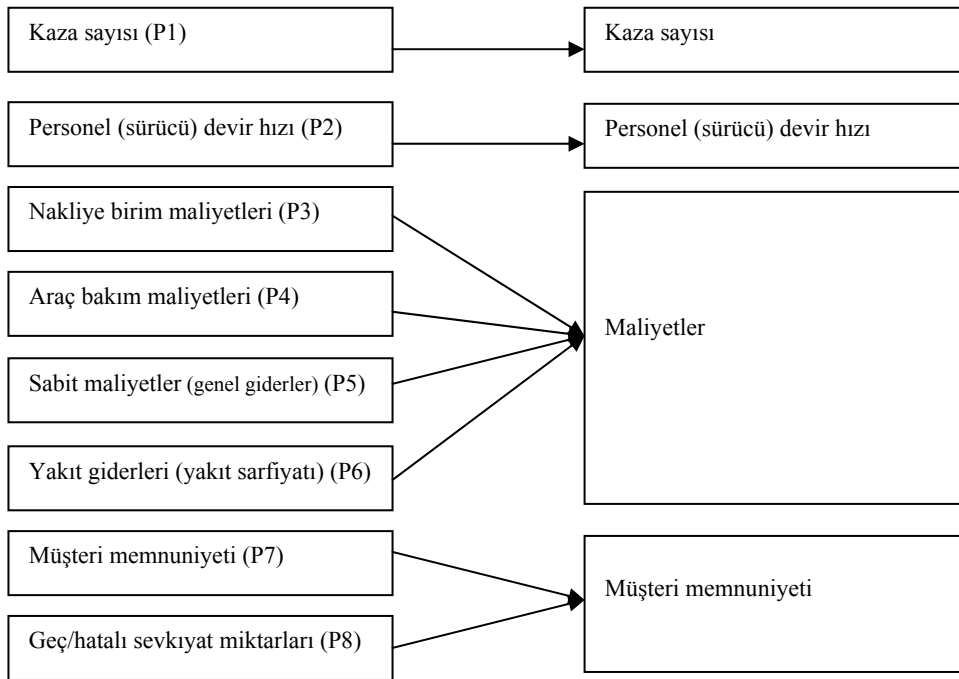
Kaza sayısı (P1)

Kaza sayısı

Personel (sürücü) devir hızı (P2)

Personel (sürücü) devir hızı

Nakliye birim maliyetleri (P3)

Araç bakım maliyetleri (P4)

Sabit maliyetler (genel giderler) (P5)

Yakıt giderleri (yakıt sarfiyatı) (P6)

Maliyetler

Müşteri memnuniyeti (P7)

Geç/hatalı sevkıyat miktarları (P8)

Müşteri memnuniyeti